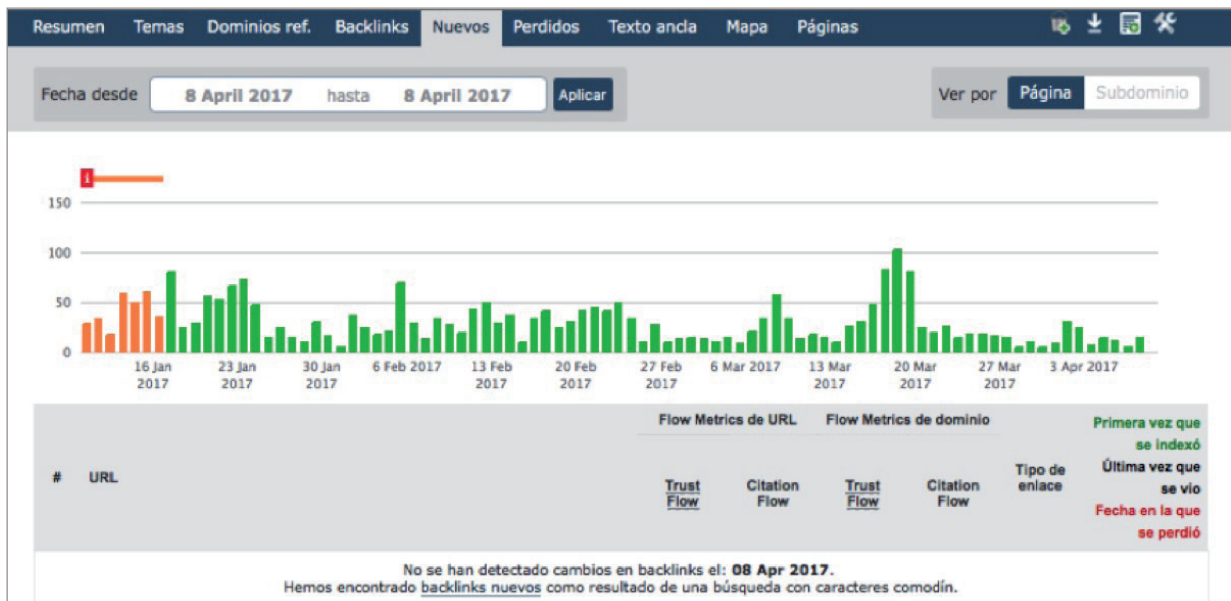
Resumen Temas Dominios ref. Backlinks Nuevos Perdidos Texto ancla Mapa Páginas

Fecha desde 8 April 2017 hasta 8 April 2017 Aplicar

Ver por Página Subdominio

i

150
100
50
0

16 Jan 2017
23 Jan 2017
30 Jan 2017
6 Feb 2017
13 Feb 2017
20 Feb 2017
27 Feb 2017
6 Mar 2017
13 Mar 2017
20 Mar 2017
27 Mar 2017
3 Apr 2017

| # | URL | Flow Metrics de URL: Trust Flow | Flow Metrics de URL: Citation Flow | Flow Metrics de dominio: Trust Flow | Flow Metrics de dominio: Citation Flow | Tipo de enlace | Primera vez que se indexó Última vez que se vio Fecha en la que se perdió |
|---|---|---|---|---|---|---|---|

No se han detectado cambios en backlinks el: 08 Apr 2017.
Hemos encontrado backlinks nuevos como resultado de una búsqueda con caracteres comodín.